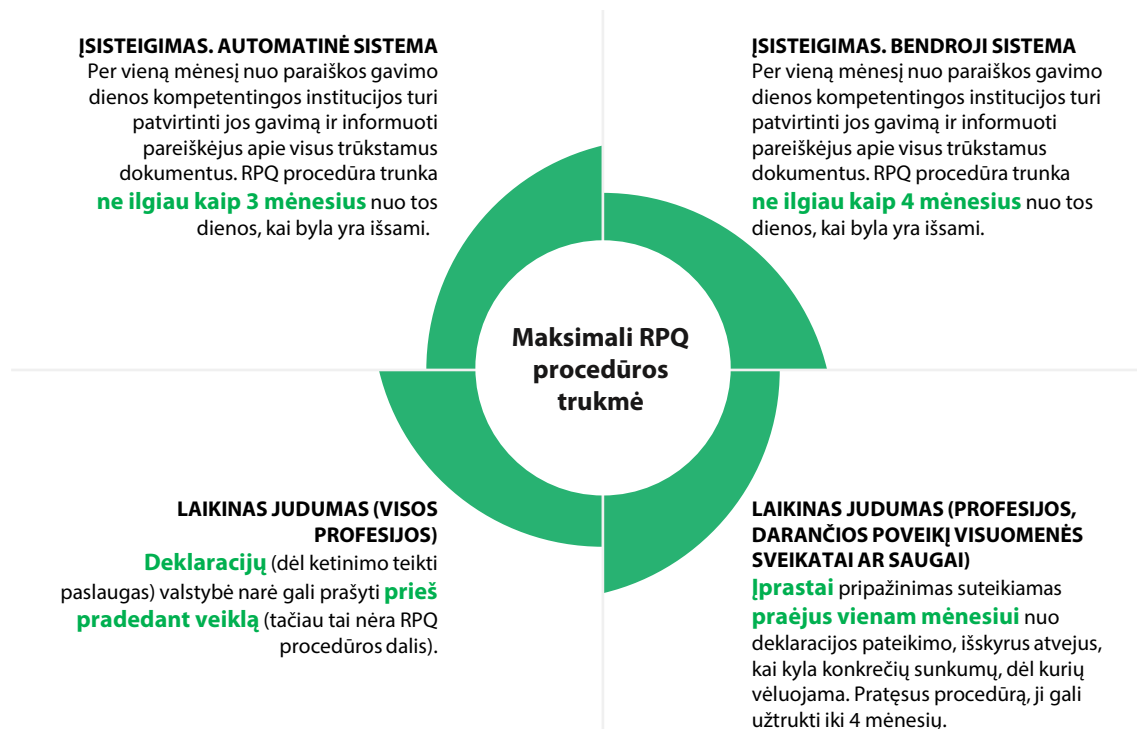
ĮSISTEIGIMAS. AUTOMATINĖ SISTEMA
Per vieną mėnesį nuo paraiškos gavimo dienos kompetentingos institucijos turi patvirtinti jos gavimą ir informuoti pareiškėjus apie visus trūkstamus dokumentus. RPQ procedūra trunka ne ilgiau kaip 3 mėnesius nuo tos dienos, kai byla yra išsami.

ĮSISTEIGIMAS. BENDROJI SISTEMA
Per vieną mėnesį nuo paraiškos gavimo dienos kompetentingos institucijos turi patvirtinti jos gavimą ir informuoti pareiškėjus apie visus trūkstamus dokumentus. RPQ procedūra trunka ne ilgiau kaip 4 mėnesius nuo tos dienos, kai byla yra išsami.

Maksimali RPQ procedūros trukmė

LAIKINAS JUDUMAS (VISOS PROFESIJOS)
Deklaracijų (dėl ketinimo teikti paslaugas) valstybė narė gali prašyti prieš pradedant veiklą (tačiau tai nėra RPQ procedūros dalis).

LAIKINAS JUDUMAS (PROFESIJOS, DARANČIOS POVEIKĮ VISUOMENĖS SVEIKATAI AR SAUGAI)
Įprastai pripažinimas suteikiamas praėjus vienam mėnesiui nuo deklaracijos pateikimo, išskyrus atvejus, kai kyla konkrečių sunkumų, dėl kurių vėluojama. Pratęsus procedūrą, ji gali užtrukti iki 4 mėnesių.